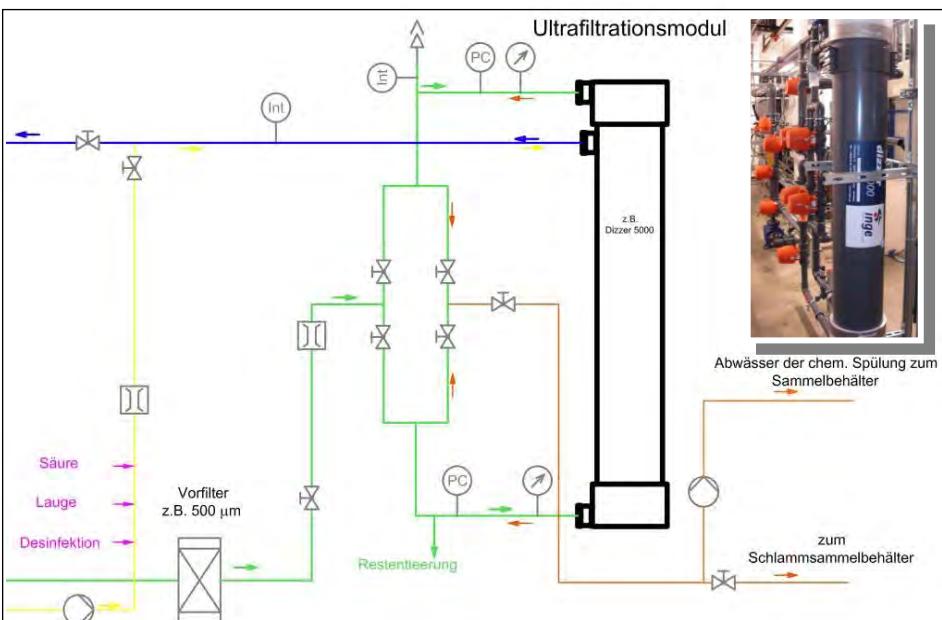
Ultrafiltrationsmodul

Int

PC

Int

z.B.
Dizzer 5000

inge

Abwässer der chem. Spülung zum Sammelbehälter

Säure

Lauge

Desinfektion

Vorfilter
z.B. 500 µm

PC

Restentleerung

zum Schlammsammelbehälter